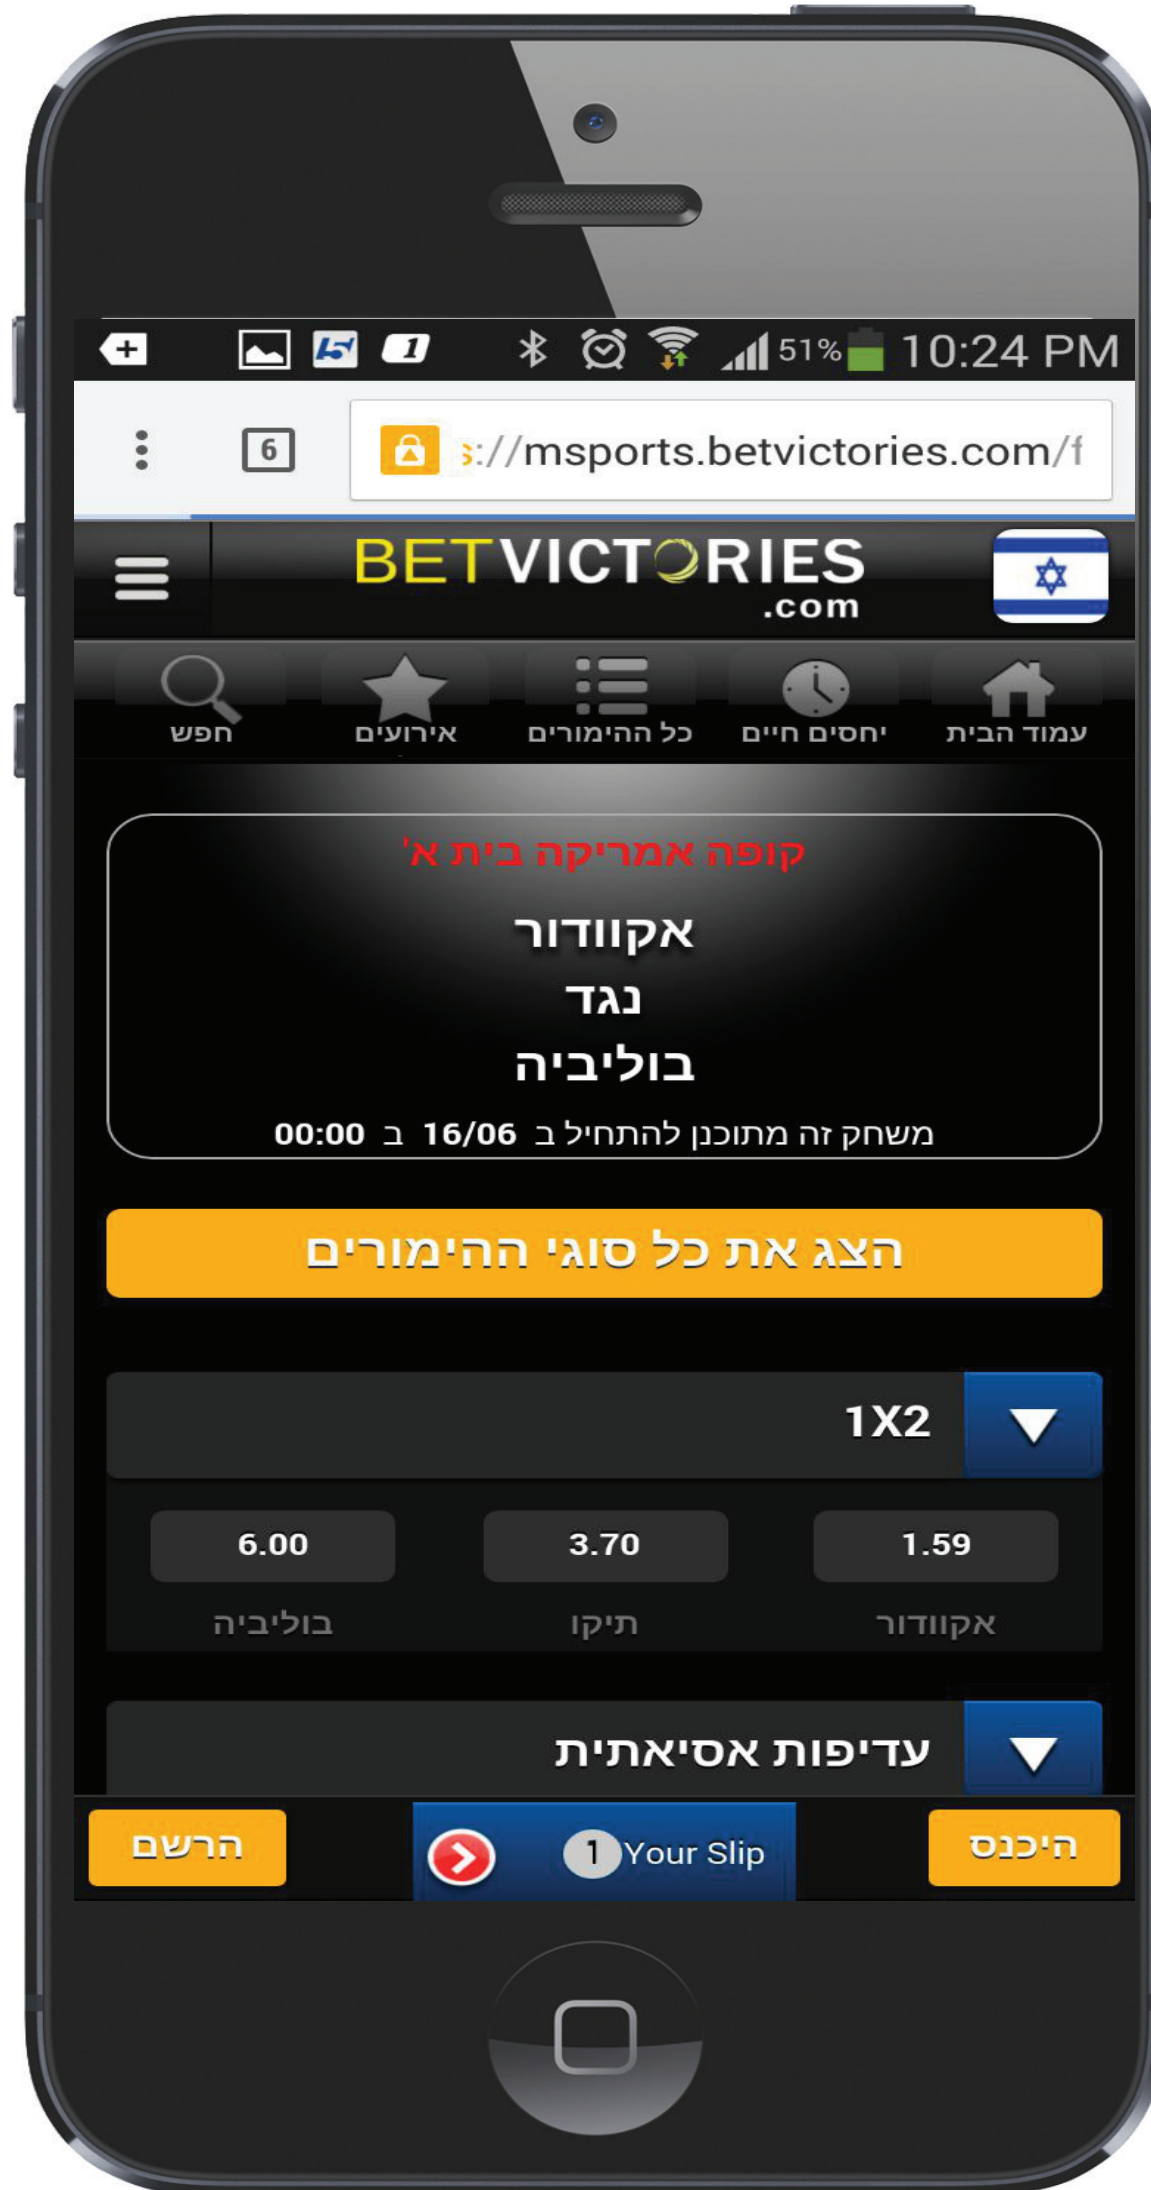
51% 10:24 PM

6 s://msports.betvictories.com/f

BETVICTORIES .com

עמוד הבית יחסים חיים כל ההימורים אירועים חפש

קופה אמריקה בית א'

אקוודור
נגד
בוליביה

משחק זה מתוכנן להתחיל ב 16/06 ב 00:00

הצג את כל סוגי ההימורים

1X2

| 1.59 | 3.70 | 6.00 |
|---|---|---|
| אקוודור | תיקו | בוליביה |

עדיפות אסיאתית

היכנס 1 Your Slip הרשם